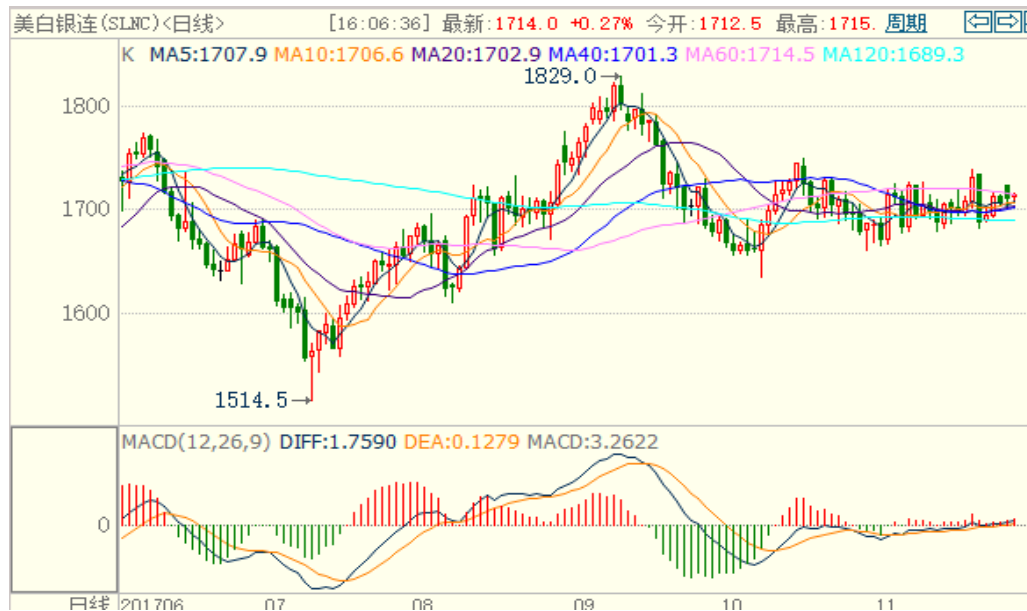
美白银连(SLNC)<日线>　[16:06:36] 最新:1714.0 +0.27% 今开:1712.5 最高:1715. 周期

K MA5:1707.9 MA10:1706.6 MA20:1702.9 MA40:1701.3 MA60:1714.5 MA120:1689.3

1829.0→

1800

1700

1600

1514.5→

MACD(12,26,9) DIFF:1.7590 DEA:0.1279 MACD:3.2622

0

日线 201706 07 08 09 10 11